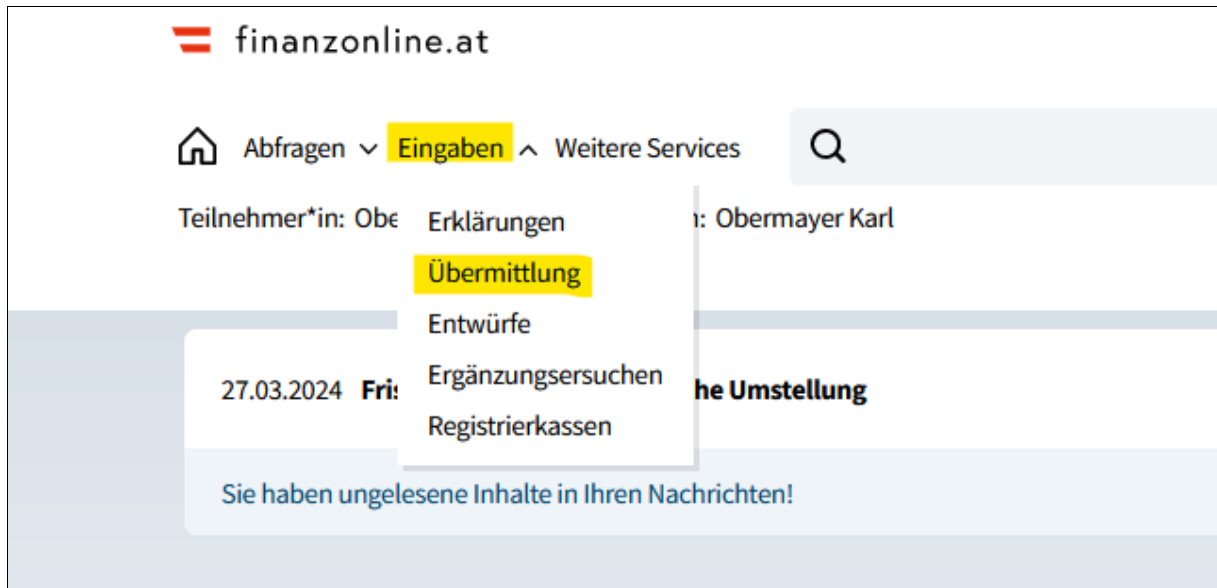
finanzonline.at

Abfragen Eingaben Weitere Services

Teilnehmer*in: Obe

Erklärungen
Übermittlung
Entwürfe
Ergänzungsersuchen
Registrierkassen

n: Obermayer Karl

27.03.2024 Fris

he Umstellung

Sie haben ungelesene Inhalte in Ihren Nachrichten!